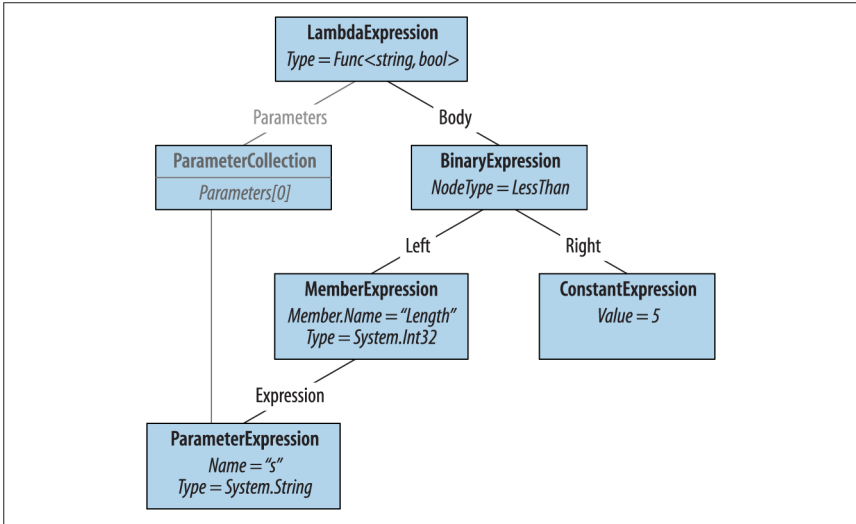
LambdaExpression
Type = Func<string, bool>

Parameters

Body

ParameterCollection
Parameters[0]

BinaryExpression
NodeType = LessThan

Left

Right

MemberExpression
Member.Name = "Length"
Type = System.Int32

ConstantExpression
Value = 5

Expression

ParameterExpression
Name = "s"
Type = System.String